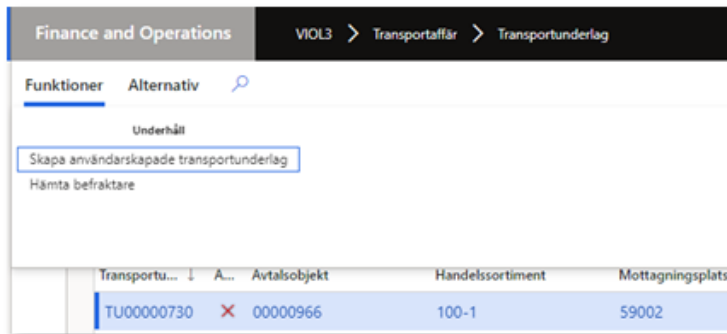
Finance and Operations VIOL3 > Transportaffär > Transportunderlag

Funktioner Alternativ

Underhåll

Skapa användarskapade transportunderlag

Hämta befraktare

| Transportu... ↓ | A... | Avtalsobjekt | Handelssortiment | Mottagningsplats |
|---|---|---|---|---|
| TU00000730 | ✕ | 00000966 | 100-1 | 59002 |